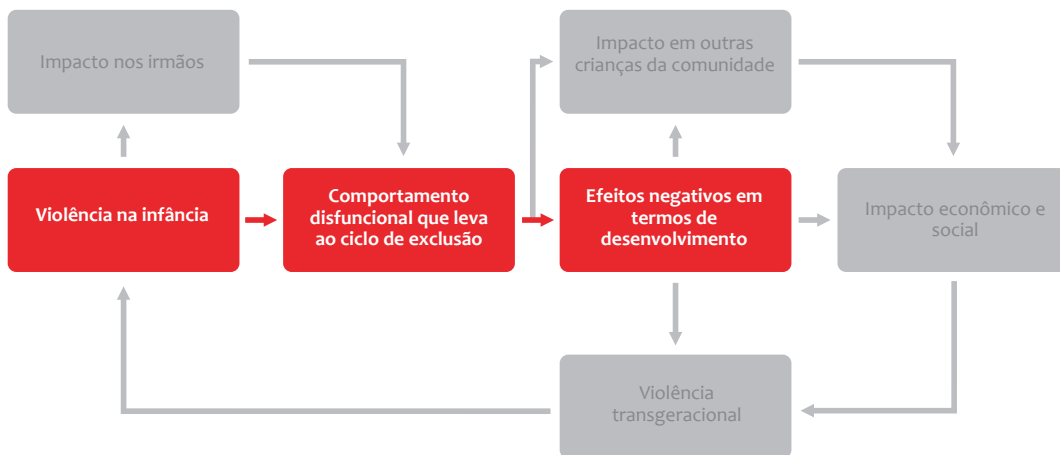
Impacto nos irmãos

Impacto em outras crianças da comunidade

Violência na infância

Comportamento disfuncional que leva ao ciclo de exclusão

Efeitos negativos em termos de desenvolvimento

Impacto econômico e social

Violência transgeracional